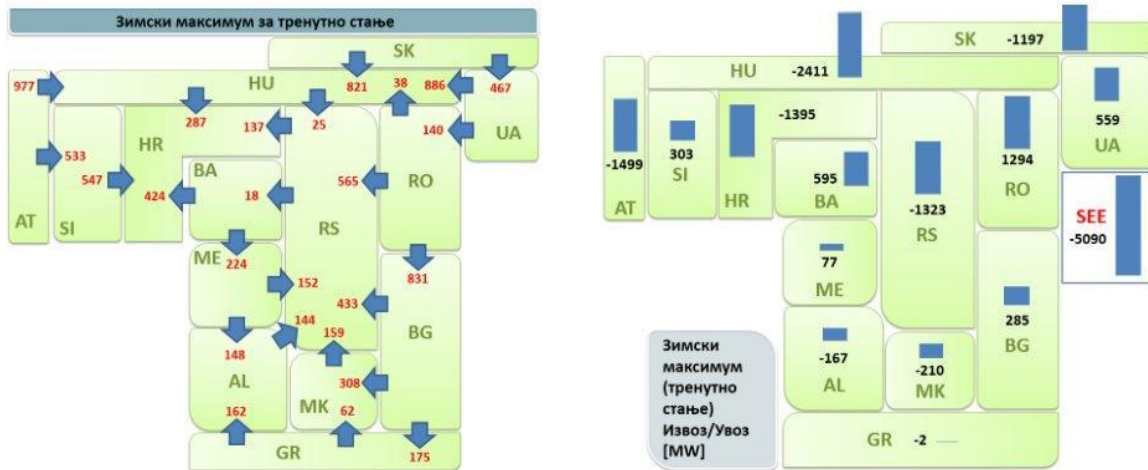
Зимски максимум за тренутно стање

SK

977 HU 821 38 886 467

287 137 25 140 UA

533 HR

547 424 BA 18 565 RO

AT SI RS

ME 224 831

152

433

144 159 BG

148

AL 308

MK

162 62

GR 175

SK -1197

HU -2411

-1395 559 UA

-1499 303 SI 1294

HR 595 BA RO

AT -1323 SEE -5090

RS

77

ME

285

Зимски максимум (тренутно стање) Извоз/Увоз [MW]

-167 AL -210 MK BG

GR -2